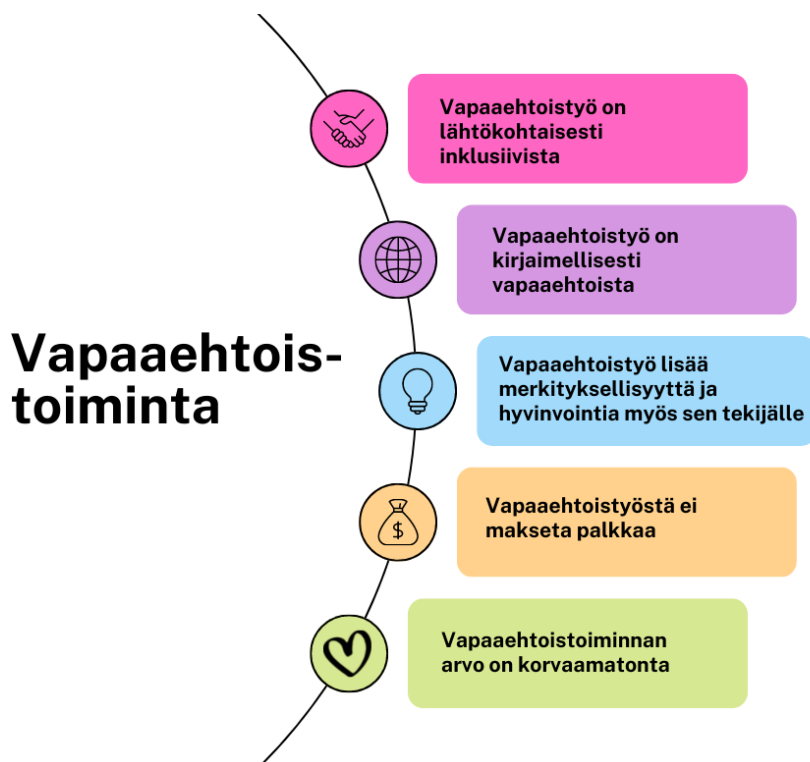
Vapaaehtois-toiminta

Vapaaehtoistyö on lähtökohtaisesti inklusiivista

Vapaaehtoistyö on kirjaimellisesti vapaaehtoista

Vapaaehtoistyö lisää merkityksellisyyttä ja hyvinvointia myös sen tekijälle

$

Vapaaehtoistyöstä ei makseta palkkaa

Vapaaehtoistoiminnan arvo on korvaamatonta